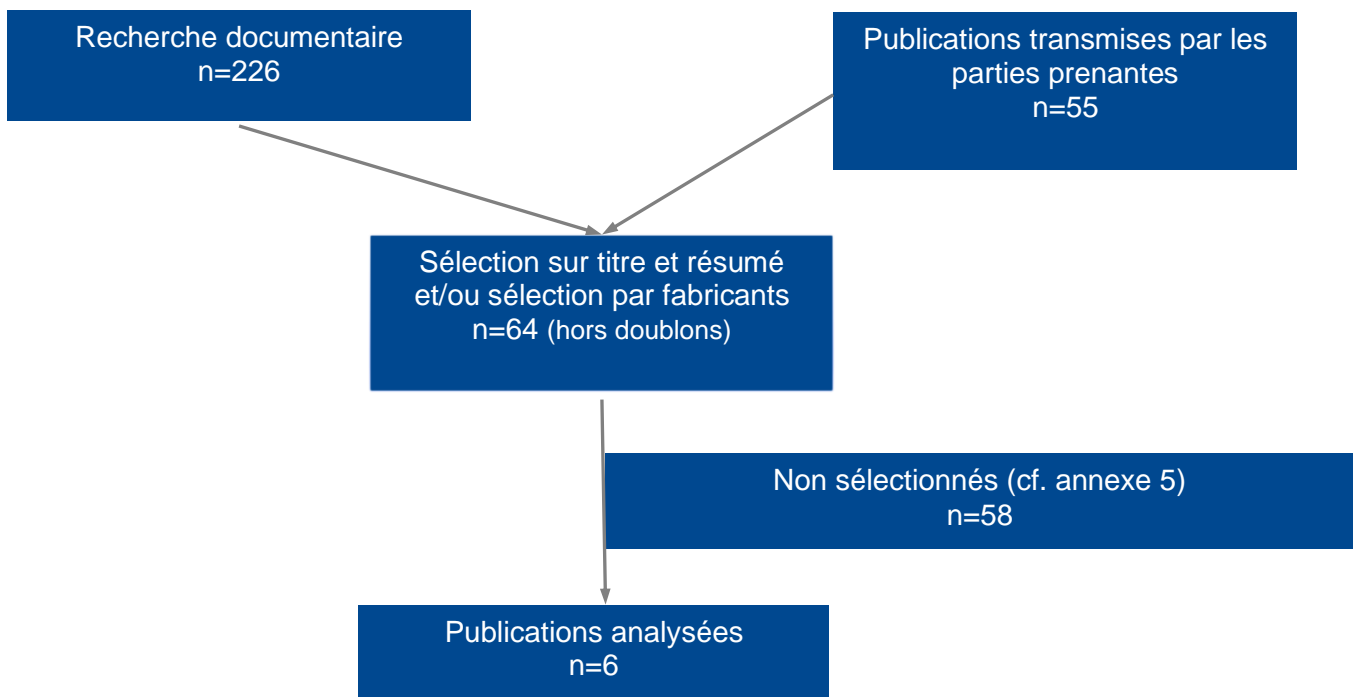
Recherche documentaire
n=226

Publications transmises par les parties prenantes
n=55

Sélection sur titre et résumé et/ou sélection par fabricants
n=64 (hors doublons)

Non sélectionnés (cf. annexe 5)
n=58

Publications analysées
n=6